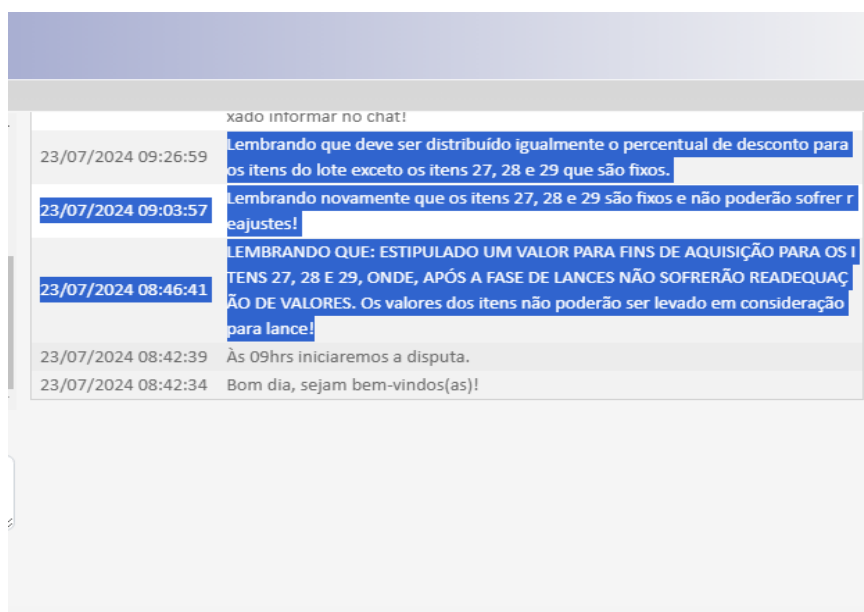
xado informar no chat!

| | |
|---|---|
| 23/07/2024 09:26:59 | Lembrando que deve ser distribuído igualmente o percentual de desconto para os itens do lote exceto os itens 27, 28 e 29 que são fixos. |
| 23/07/2024 09:03:57 | Lembrando novamente que os itens 27, 28 e 29 são fixos e não poderão sofrer reajustes! |
| 23/07/2024 08:46:41 | LEMBRANDO QUE: ESTIPULADO UM VALOR PARA FINS DE AQUISIÇÃO PARA OS ITENS 27, 28 E 29, ONDE, APÓS A FASE DE LANCES NÃO SOFRERÃO READEQUAÇÃO DE VALORES. Os valores dos itens não poderão ser levado em consideração para lance! |
| 23/07/2024 08:42:39 | Às 09hrs iniciaremos a disputa. |
| 23/07/2024 08:42:34 | Bom dia, sejam bem-vindos(as)! |